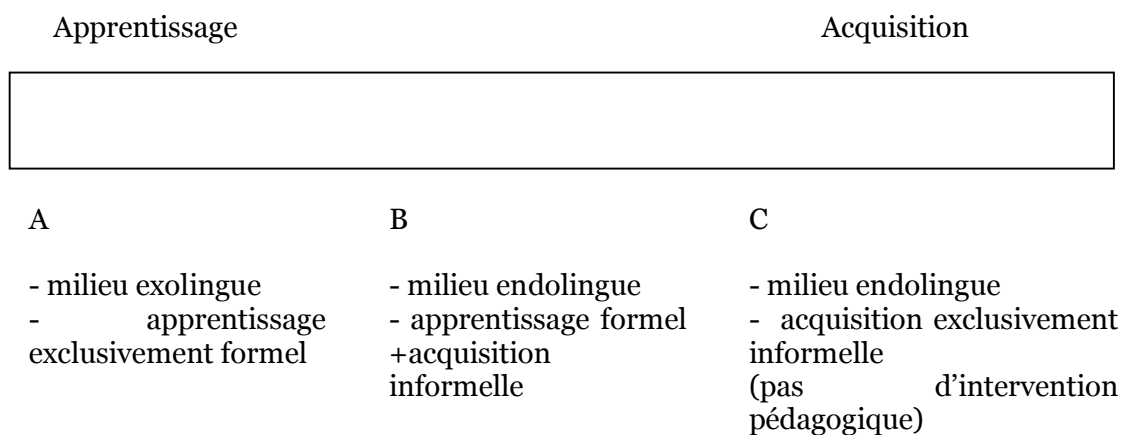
Apprentissage

Acquisition

A

- milieu exolingue
- apprentissage exclusivement formel

B

- milieu endolingue
- apprentissage formel +acquisition informelle

C

- milieu endolingue
- acquisition exclusivement informelle
(pas d'intervention pédagogique)